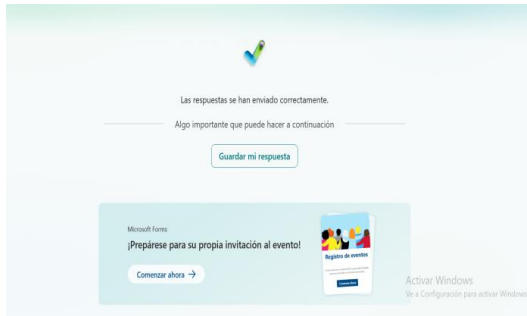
Las respuestas se han enviado correctamente.

Algo importante que puede hacer a continuación

Guardar mi respuesta

Microsoft Forms

¡Prepárese para su propia invitación al evento!

Comenzar ahora →

Registro de eventos

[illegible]

Activar Windows
Ve a Configuración para activar Windows